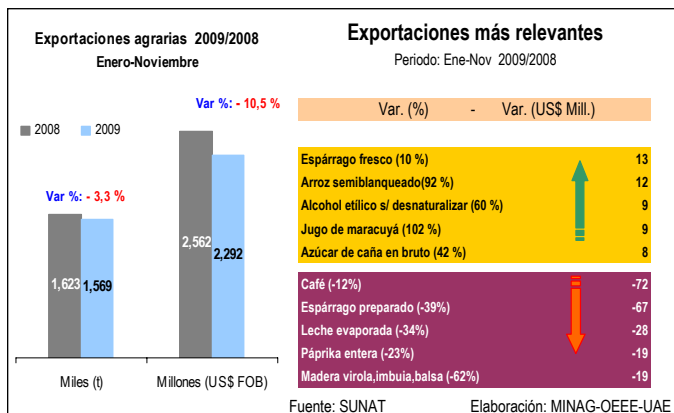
Exportaciones agrarias 2009/2008
Enero-Noviembre

Var %: - 10,5 %

2008 2009

Var %: - 3,3 %

1,623 1,569

2,562 2,292

Miles (t)

Millones (US$ FOB)

Exportaciones más relevantes
Periodo: Ene-Nov 2009/2008

Var. (%) - Var. (US$ Mill.)

| | |
|---|---|
| Espárrago fresco (10 %) | 13 |
| Arroz semiblanqueado(92 %) | 12 |
| Alcohol etílico s/ desnaturalizar (60 %) | 9 |
| Jugo de maracuyá (102 %) | 9 |
| Azúcar de caña en bruto (42 %) | 8 |

| | |
|---|---|
| Café (-12%) | -72 |
| Espárrago preparado (-39%) | -67 |
| Leche evaporada (-34%) | -28 |
| Páprika entera (-23%) | -19 |
| Madera virola,imbuia,balsa (-62%) | -19 |

Fuente: SUNAT

Elaboración: MINAG-OEEE-UAE